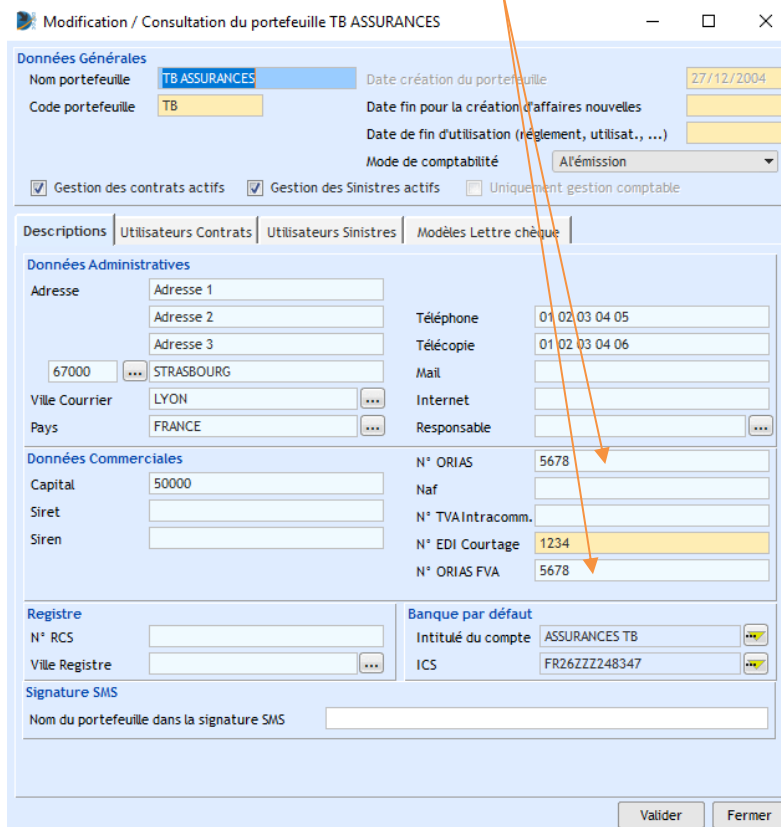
Modification / Consultation du portefeuille TB ASSURANCES

Données Générales
Nom portefeuille TB ASSURANCES
Date création du portefeuille 27/12/2004
Code portefeuille TB
Date fin pour la création d'affaires nouvelles
Date de fin d'utilisation (réglement, utilisat., ...)
Mode de comptabilité A l'émission
Gestion des contrats actifs
Gestion des Sinistres actifs
Uniquement gestion comptable

Descriptions | Utilisateurs Contrats | Utilisateurs Sinistres | Modèles Lettre chèque

Données Administratives
Adresse Adresse 1
Adresse 2
Adresse 3
67000 ... STRASBOURG
Ville Courrier LYON ...
Pays FRANCE ...
Téléphone 01 02 03 04 05
Télécopie 01 02 03 04 06
Mail
Internet
Responsable ...

Données Commerciales
Capital 50000
Siret
Siren
N° ORIAS 5678
Naf
N° TVA Intracomm.
N° EDI Courtage 1234
N° ORIAS FVA 5678

Registre
N° RCS
Ville Registre ...

Banque par défaut
Intitulé du compte ASSURANCES TB
ICS FR26ZZZ248347

Signature SMS
Nom du portefeuille dans la signature SMS

Valider Fermer